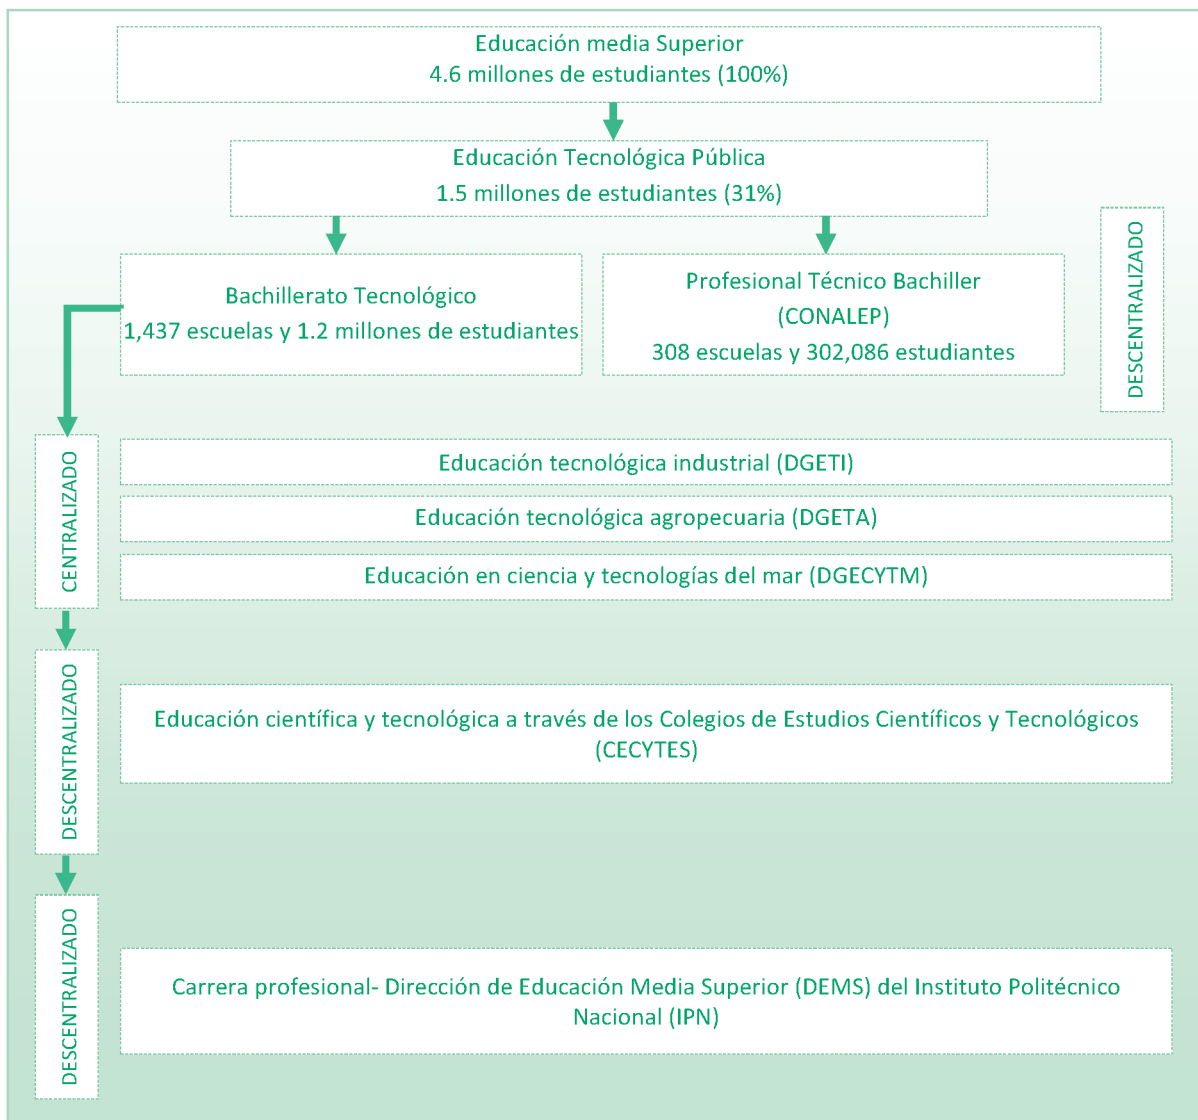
Educación media Superior
4.6 millones de estudiantes (100%)

Educación Tecnológica Pública
1.5 millones de estudiantes (31%)

Bachillerato Tecnológico
1,437 escuelas y 1.2 millones de estudiantes

Profesional Técnico Bachiller
(CONALEP)
308 escuelas y 302,086 estudiantes

DESCENTRALIZADO

CENTRALIZADO

Educación tecnológica industrial (DGETI)

Educación tecnológica agropecuaria (DGETA)

Educación en ciencia y tecnologías del mar (DGECYTM)

DESCENTRALIZADO

Educación científica y tecnológica a través de los Colegios de Estudios Científicos y Tecnológicos (CECYTES)

DESCENTRALIZADO

Carrera profesional- Dirección de Educación Media Superior (DEMS) del Instituto Politécnico Nacional (IPN)